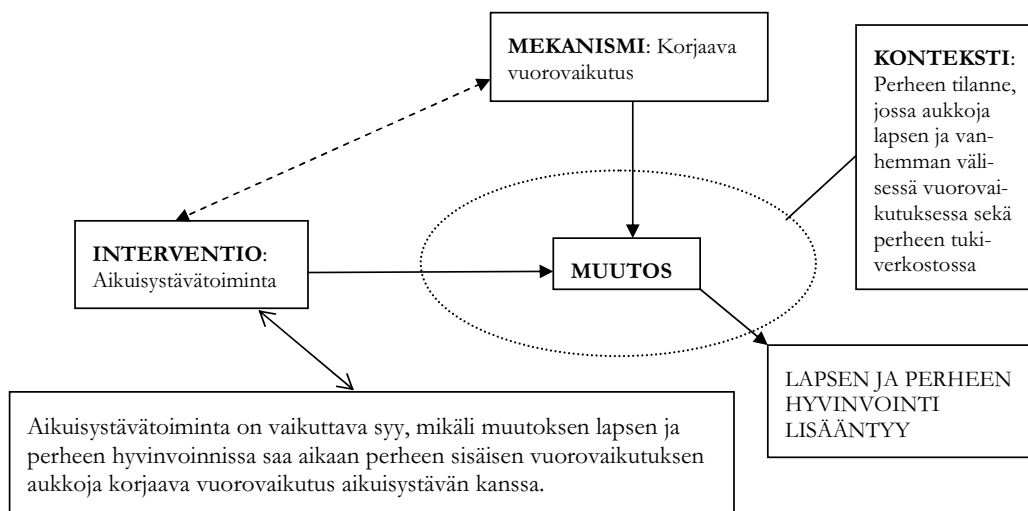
**MEKANISMI**: Korjaava vuorovaikutus

**KONTEKSTI**: Perheen tilanne, jossa aukkoja lapsen ja vanhemman välisessä vuorovaikutuksessa sekä perheen tukiverkostossa

**INTERVENTIO**: Aikuisystävätoiminta

MUUTOS

LAPSEN JA PERHEEN HYVINVOINTI LISÄÄNTYY

Aikuisystävätoiminta on vaikuttava syy, mikäli muutoksen lapsen ja perheen hyvinvoinnissa saa aikaan perheen sisäisen vuorovaikutuksen aukkoja korjaava vuorovaikutus aikuisystävän kanssa.